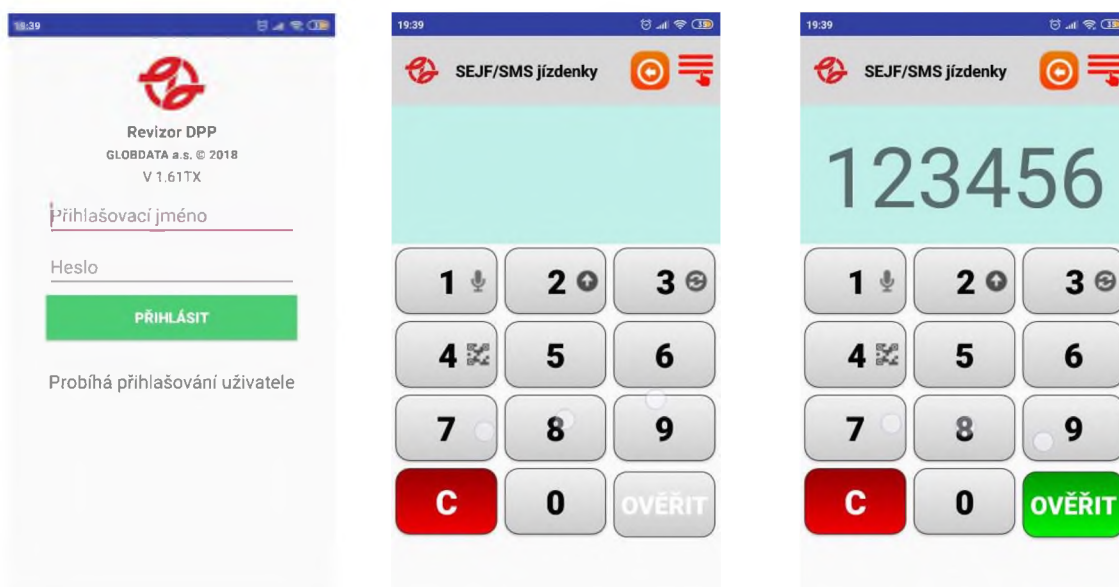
18:39

Revizor DPP
GLOBDATA a.s. © 2018
V 1.61TX

Přihlašovací jméno

Heslo

PŘIHLÁSIT

Probíhá přihlašování uživatele

19:39

SEJF/SMS jízdenky

1 2 3
4 5 6
7 8 9
C 0 OVĚŘIT

19:39

SEJF/SMS jízdenky

123456

1 2 3
4 5 6
7 8 9
C 0 OVĚŘIT